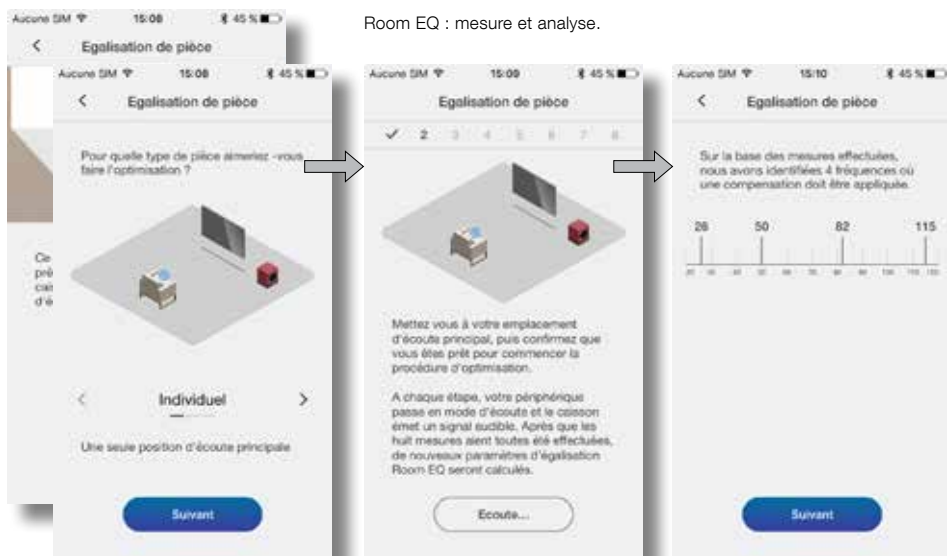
Room EQ : mesure et analyse.

Aucune SIM 15:08 45 %
<
Egalisation de pièce

Ce
prè
cai
d'é

Aucune SIM 15:08 45 %
<
Egalisation de pièce

Pour quelle type de pièce aimeriez -vous faire l'optimisation ?

<
Individuel
>

Une seule position d'écoute principale

Suivant

Aucune SIM 15:09 45 %
Egalisation de pièce

✓ 2 3 4 5 6 7 8

Mettez vous à votre emplacement d'écoute principal, puis confirmez que vous êtes prêt pour commencer la procédure d'optimisation.

A chaque étape, votre périphérique passe en mode d'écoute et le caisson émet un signal audible. Après que les huit mesures aient toutes été effectuées, de nouveaux paramètres d'égalisation Room EQ seront calculés.

Ecoute...

Aucune SIM 15:10 45 %
<
Egalisation de pièce

Sur la base des mesures effectuées, nous avons identifiées 4 fréquences où une compensation doit être appliquée.

26 50 82 115

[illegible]

Suivant